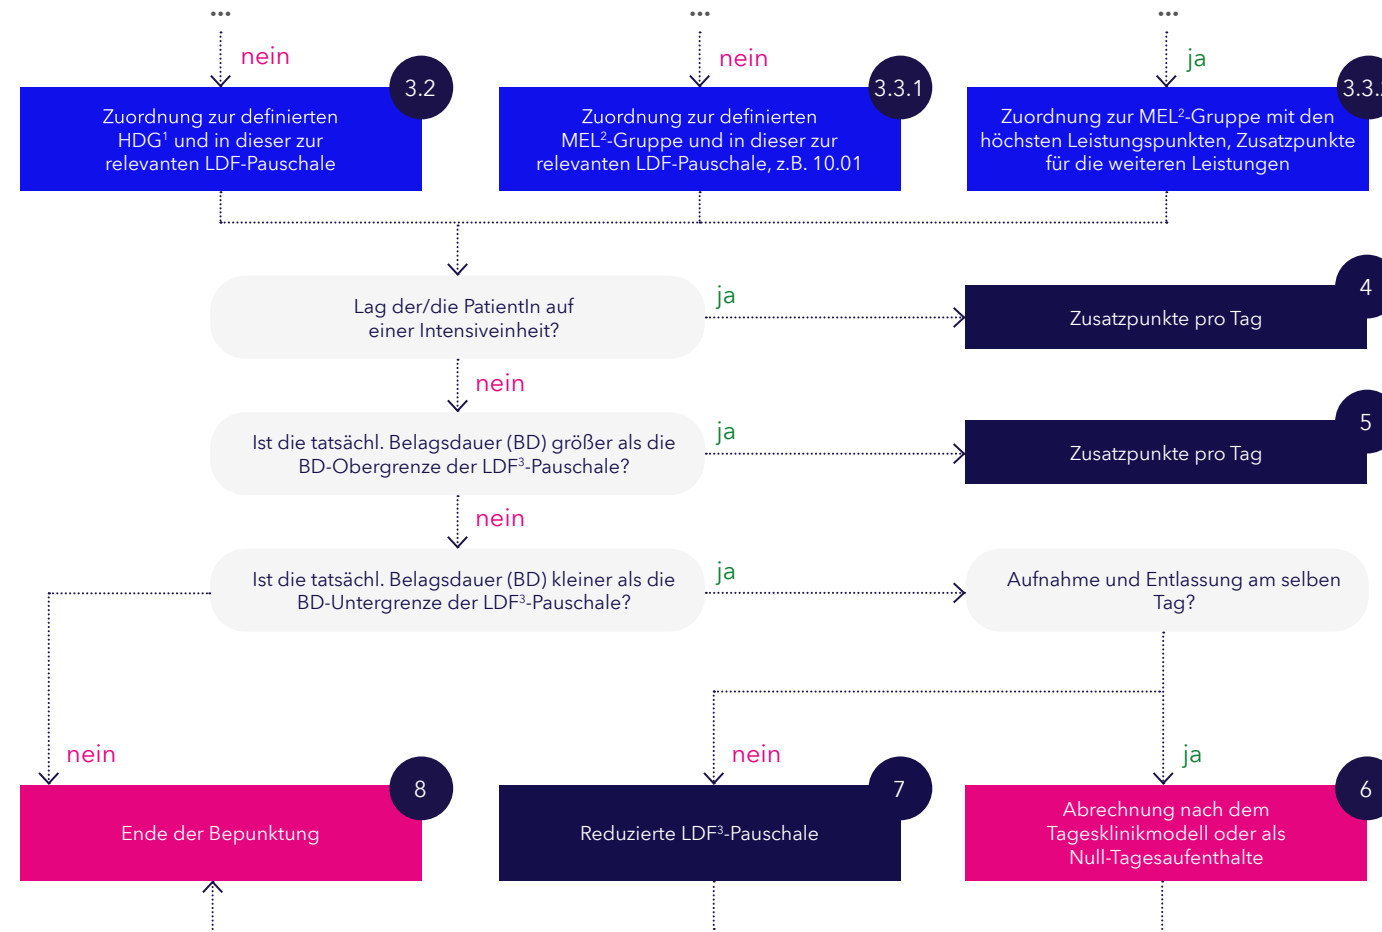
...

nein

3.2

Zuordnung zur definierten HDG¹ und in dieser zur relevanten LDF-Pauschale

...

nein

3.3.1

Zuordnung zur definierten MEL²-Gruppe und in dieser zur relevanten LDF-Pauschale, z.B. 10.01

...

ja

3.3.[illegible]

Zuordnung zur MEL²-Gruppe mit den höchsten Leistungspunkten, Zusatzpunkte für die weiteren Leistungen

Lag der/die PatientIn auf einer Intensiveinheit?

ja

4

Zusatzpunkte pro Tag

nein

Ist die tatsächl. Belagsdauer (BD) größer als die BD-Obergrenze der LDF³-Pauschale?

ja

5

Zusatzpunkte pro Tag

nein

Ist die tatsächl. Belagsdauer (BD) kleiner als die BD-Untergrenze der LDF³-Pauschale?

ja

Aufnahme und Entlassung am selben Tag?

nein

8

Ende der Bepunktung

nein

7

Reduzierte LDF³-Pauschale

ja

6

Abrechnung nach dem Tagesklinikmodell oder als Null-Tagesaufenthalte